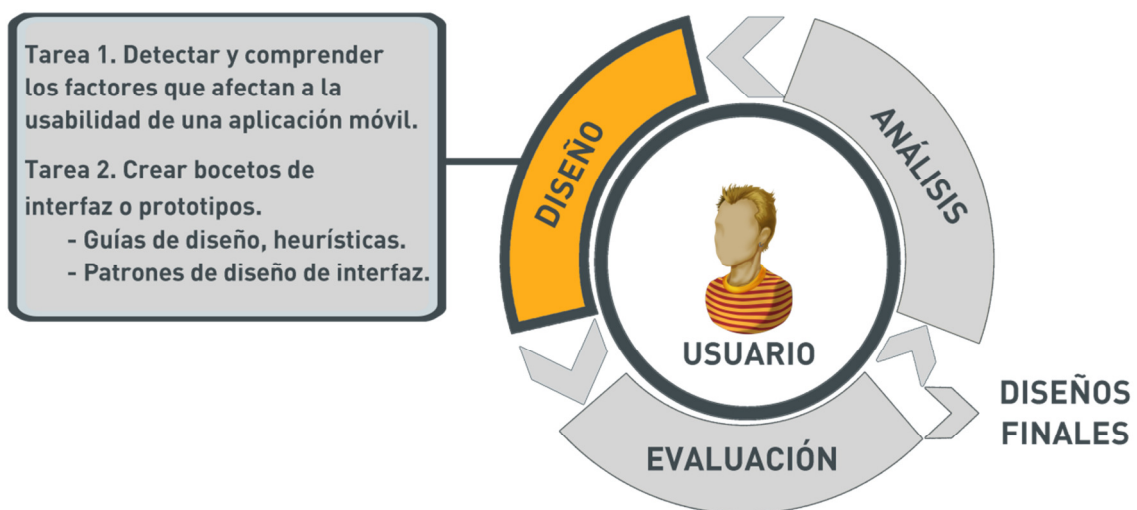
Tarea 1. Detectar y comprender los factores que afectan a la usabilidad de una aplicación móvil.

Tarea 2. Crear bocetos de interfaz o prototipos.
- Guías de diseño, heurísticas.
- Patrones de diseño de interfaz.

DISEÑO

ANÁLISIS

USUARIO

EVALUACIÓN

DISEÑOS FINALES